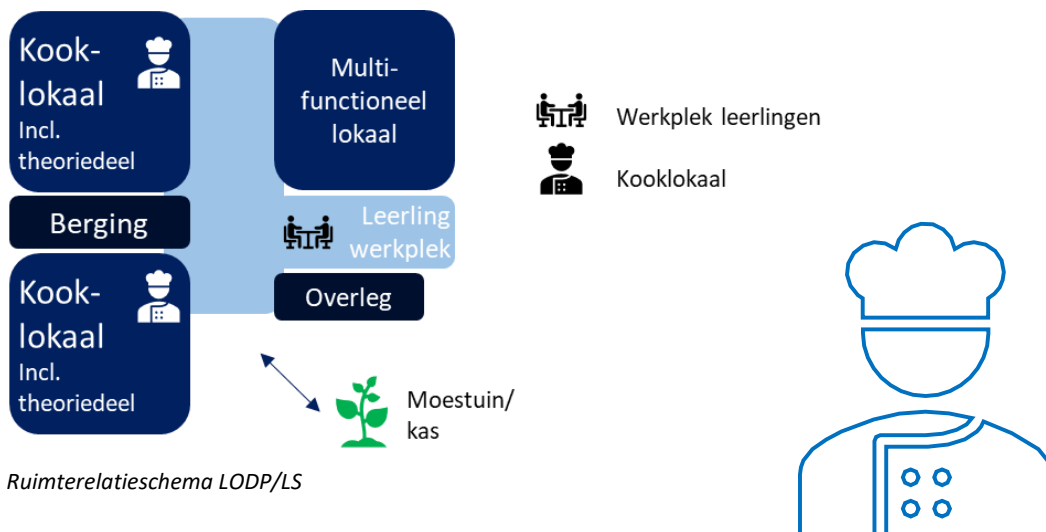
Kook-lokaal
Incl. theoriedeel

Berging

Kook-lokaal
Incl. theoriedeel

Multi-functioneel lokaal

Leerling werkplek

Overleg

Moestuin/ kas

Werkplek leerlingen

Kooklokaal

Ruimterelatieschema LODP/LS